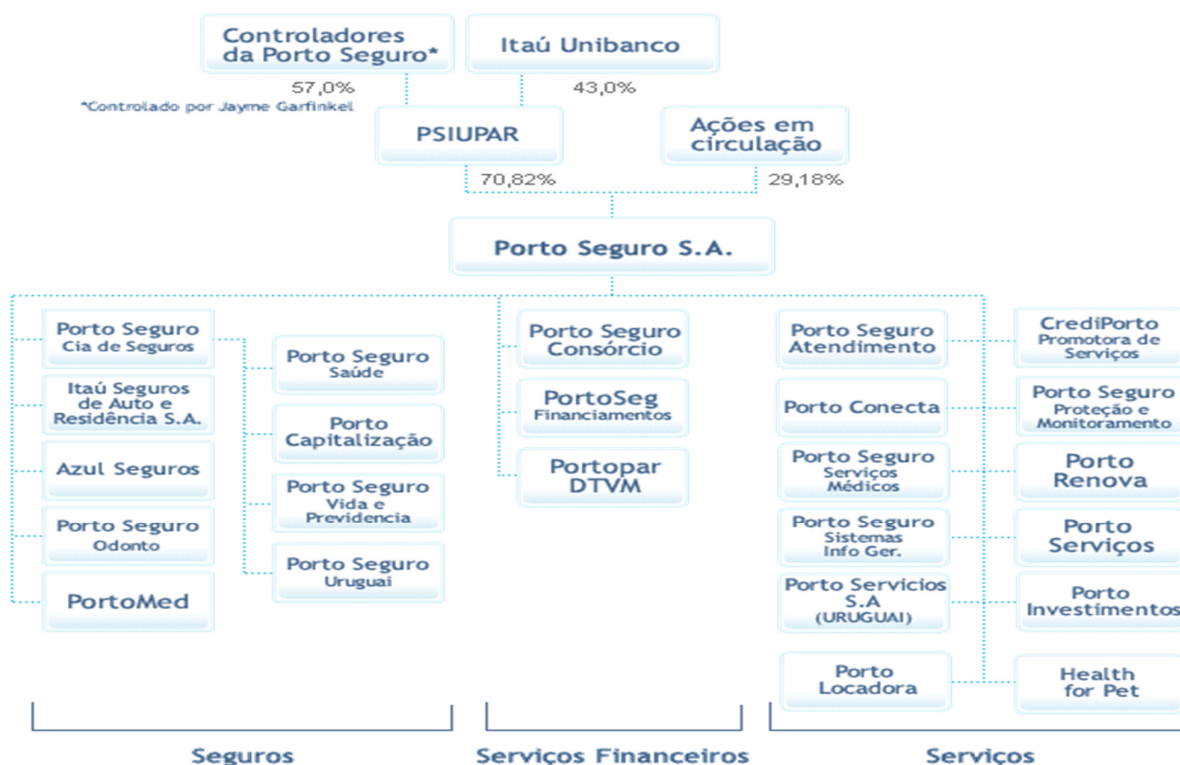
Controladores da Porto Seguro*

Itaú Unibanco

57,0%

*Controlado por Jayme Garfinkel

43,0%

PSIUPAR

Ações em circulação

70,82%

29,18%

Porto Seguro S.A.

Porto Seguro Cia de Seguros

Itaú Seguros de Auto e Residência S.A.

Azul Seguros

Porto Seguro Odonto

PortoMed

Porto Seguro Saúde

Porto Capitalização

Porto Seguro Vida e Previdencia

Porto Seguro Uruguai

Porto Seguro Consórcio

PortoSeg Financiamentos

Portopar DTVM

Porto Seguro Atendimento

Porto Conecta

Porto Seguro Serviços Médicos

Porto Seguro Sistemas Info Ger.

Porto Servicios S.A (URUGUAI)

Porto Locadora

CrediPorto Promotora de Serviços

Porto Seguro Proteção e Monitoramento

Porto Renova

Porto Serviços

Porto Investimentos

Health for Pet

Seguros

Serviços Financeiros

Serviços